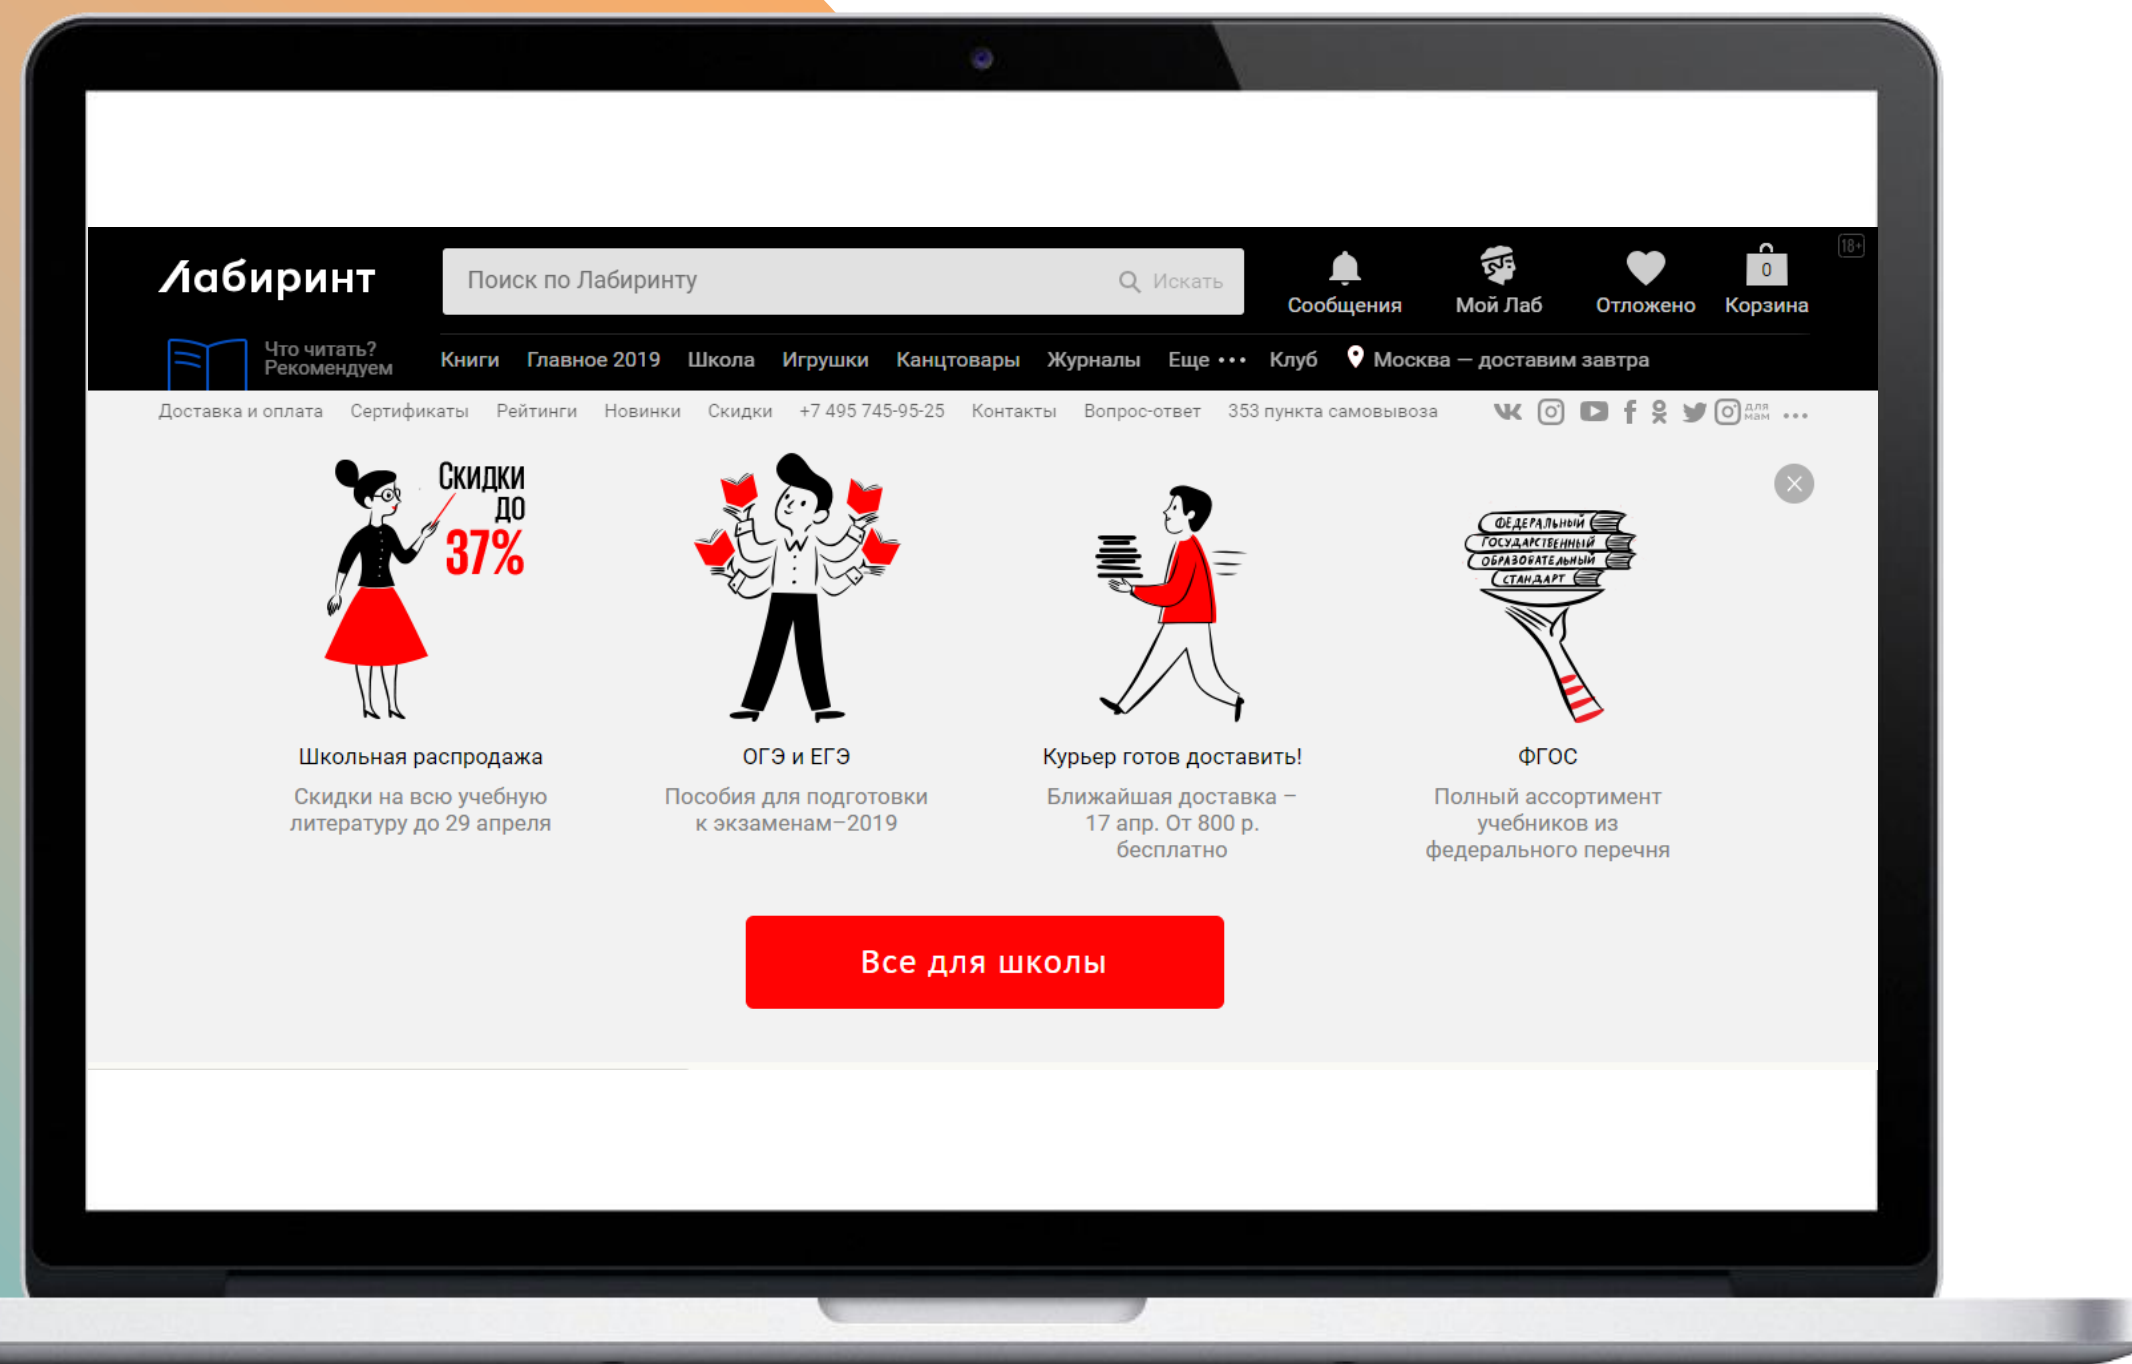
Лабиринт

Поиск по Лабиринту

Искать

Сообщения Мой Лаб Отложено 0 Корзина

18+

Что читать? Рекомендуем

Книги Главное 2019 Школа Игрушки Канцтовары Журналы Еще ••• Клуб Москва — доставим завтра

Доставка и оплата Сертификаты Рейтинги Новинки Скидки +7 495 745-95-25 Контакты Вопрос-ответ 353 пункта самовывоза

для мам

Скидки до 37%

Федеральный государственный образовательный стандарт

Школьная распродажа

Скидки на всю учебную литературу до 29 апреля

ОГЭ и ЕГЭ

Пособия для подготовки к экзаменам–2019

Курьер готов доставить!

Ближайшая доставка – 17 апр. От 800 р. бесплатно

ФГОС

Полный ассортимент учебников из федерального перечня

Все для школы